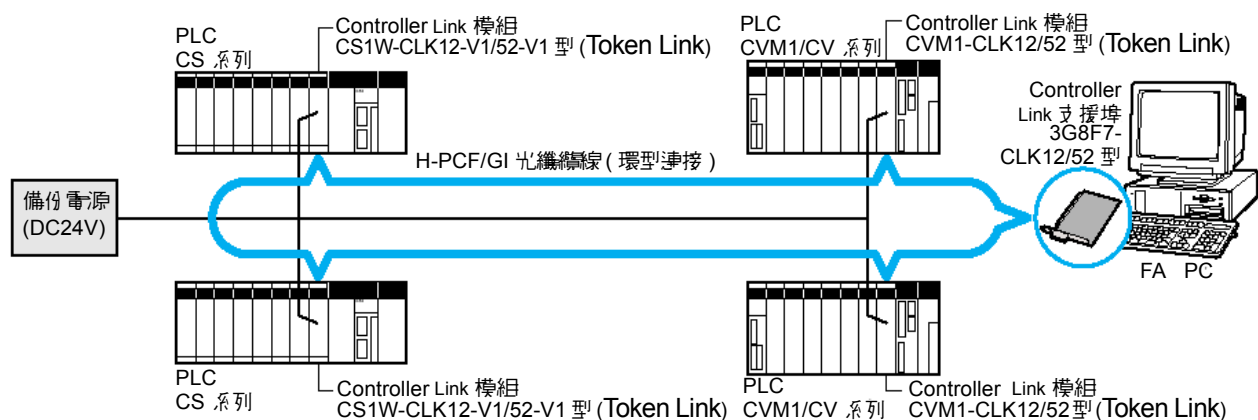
PLC
CS 系列

Controller Link 模組
CS1W-CLK12-V1/52-V1 型 (Token Link)

PLC
CVM1/CV 系列

Controller Link 模組
CVM1-CLK12/52 型 (Token Link)

Controller Link 支援卡
3G8F7-CLK12/52 型

H-PCF/GI 光纖纜線 ( 環型連接 )

備份電源
(DC24V)

FA PC

PLC
CS 系列

Controller Link 模組
CS1W-CLK12-V1/52-V1 型 (Token Link)

PLC
CVM1/CV 系列

Controller Link 模組
CVM1-CLK12/52 型 (Token Link)